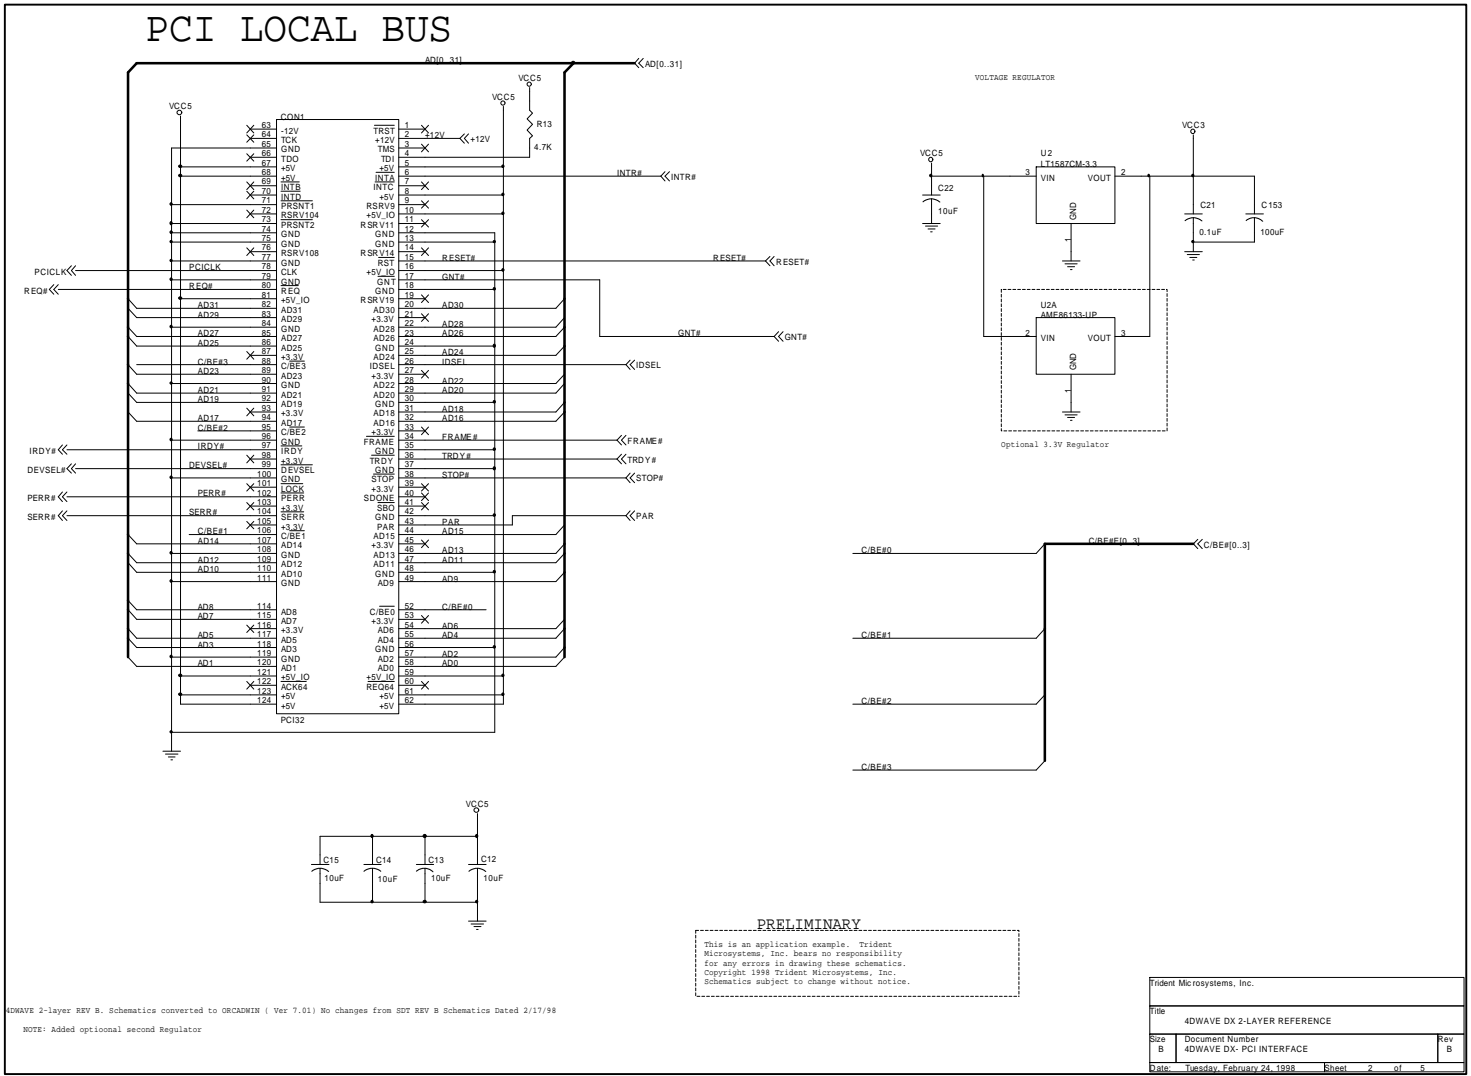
PCI LOCAL BUS

AD[0..31]
AD[0..31]

VCC5
VCC5
VCC5
R13
4.7K

CON1

| Pin | Left | Right | Pin |
|---|---|---|---|
| 63 | -12V | TRST | 1 |
| 64 | TCK | +12V | 2 |
| 65 | GND | TMS | 3 |
| 66 | TDO | TDI | 4 |
| 67 | +5V | +5V | 5 |
| 68 | +5V | INTA | 6 |
| 69 | INTB | INTC | 7 |
| 70 | INTD | +5V | 8 |
| 71 | PRSNT1 | RSRV9 | 9 |
| 72 | RSRV104 | +5V_IO | 10 |
| 73 | PRSNT2 | RSRV11 | 11 |
| 74 | GND | GND | 12 |
| 75 | GND | GND | 13 |
| 76 | RSRV108 | RSRV14 | 14 |
| 77 | GND | RST | 15 |
| 78 | CLK | +5V_IO | 16 |
| 79 | GND | GNT | 17 |
| 80 | REQ | GND | 18 |
| 81 | +5V_IO | RSRV19 | 19 |
| 82 | AD31 | AD30 | 20 |
| 83 | AD29 | +3.3V | 21 |
| 84 | GND | AD28 | 22 |
| 85 | AD27 | AD26 | 23 |
| 86 | AD25 | GND | 24 |
| 87 | +3.3V | AD24 | 25 |
| 88 | C/BE3 | IDSEL | 26 |
| 89 | AD23 | +3.3V | 27 |
| 90 | GND | AD22 | 28 |
| 91 | AD21 | AD20 | 29 |
| 92 | AD19 | GND | 30 |
| 93 | +3.3V | AD18 | 31 |
| 94 | AD17 | AD16 | 32 |
| 95 | C/BE2 | +3.3V | 33 |
| 96 | GND | FRAME | 34 |
| 97 | IRDY | GND | 35 |
| 98 | +3.3V | TRDY | 36 |
| 99 | DEVSEL | GND | 37 |
| 100 | GND | STOP | 38 |
| 101 | LOCK | +3.3V | 39 |
| 102 | PERR | SDONE | 40 |
| 103 | +3.3V | SBO | 41 |
| 104 | SERR | GND | 42 |
| 105 | +3.3V | PAR | 43 |
| 106 | C/BE1 | AD15 | 44 |
| 107 | AD14 | +3.3V | 45 |
| 108 | GND | AD13 | 46 |
| 109 | AD12 | AD11 | 47 |
| 110 | AD10 | GND | 48 |
| 111 | GND | AD9 | 49 |
| 114 | AD8 | C/BE0 | 52 |
| 115 | AD7 | +3.3V | 53 |
| 116 | +3.3V | AD6 | 54 |
| 117 | AD5 | AD4 | 55 |
| 118 | AD3 | GND | 56 |
| 119 | GND | AD2 | 57 |
| 120 | AD1 | AD0 | 58 |
| 121 | +5V_IO | +5V_IO | 59 |
| 122 | ACK64 | REQ64 | 60 |
| 123 | +5V | +5V | 61 |
| 124 | +5V | +5V | 62 |

PCI32

+12V
+12V
INTR#
INTR#
RESET#
RESET#
RESET#
GNT#
GNT#
GNT#
IDSEL
IDSEL
PCICLK
PCICLK
REQ#
REQ#
AD31 AD29 AD27 AD25 C/BE#3 AD23 AD21 AD19 AD17 C/BE#2
AD30 AD28 AD26 AD24 AD22 AD20 AD18 AD16
IRDY#
IRDY#
DEVSEL#
DEVSEL#
PERR#
PERR#
SERR#
SERR#
FRAME#
FRAME#
TRDY#
TRDY#
STOP#
STOP#
PAR
PAR
C/BE#1 AD14 AD12 AD10 AD15 AD13 AD11 AD9
AD8 AD7 AD5 AD3 AD1
C/BE#0 AD6 AD4 AD2 AD0

VOLTAGE REGULATOR
VCC3
VCC5
U2
LT1587CM-3.3
3 VIN VOUT 2
GND
1
C22
10uF
C21
0.1uF
C153
100uF
U2A
AME86133-UP
2 VIN VOUT 3
GND
1
Optional 3.3V Regulator

C/BE#0
C/BE#[0..3]
C/BE#[0..3]
C/BE#1
C/BE#2
C/BE#3

VCC5
C15
10uF
C14
10uF
C13
10uF
C12
10uF

PRELIMINARY
This is an application example. Trident Microsystems, Inc. bears no responsibility for any errors in drawing these schematics. Copyright 1998 Trident Microsystems, Inc. Schematics subject to change without notice.

4DWAVE 2-layer REV B. Schematics converted to ORCADWIN ( Ver 7.01) No changes from SDT REV B Schematics Dated 2/17/98

NOTE: Added optioonal second Regulator

Trident Microsystems, Inc.
Title
4DWAVE DX 2-LAYER REFERENCE
Size B
Document Number
4DWAVE DX- PCI INTERFACE
Rev B
Date: Tuesday, February 24, 1998 Sheet 2 of 5